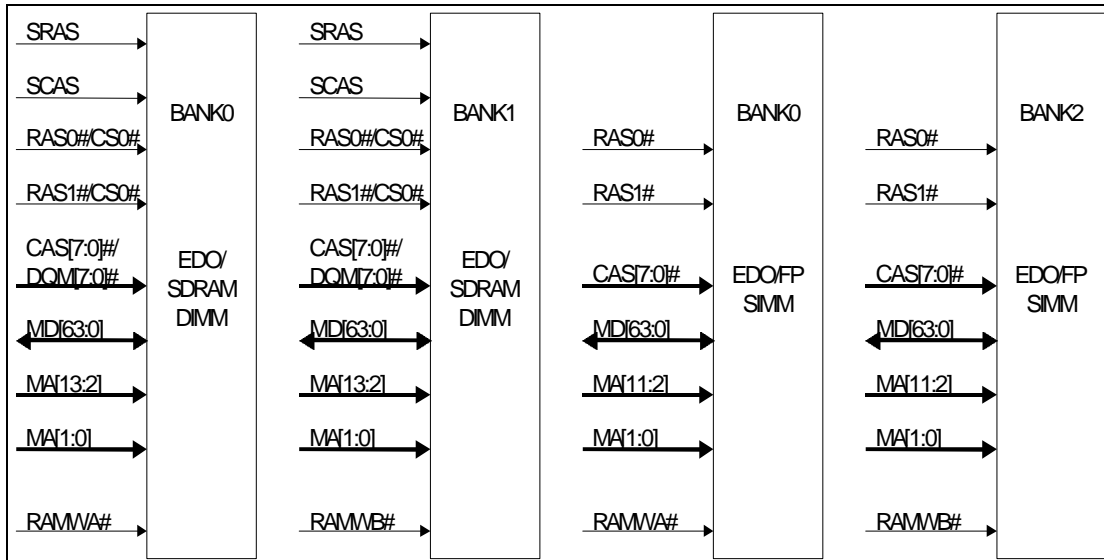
SRAS
SCAS
RAS0#/CS0#
RAS1#/CS0#
CAS[7:0]#/ DQM[7:0]#
MD[63:0]
MA[13:2]
MA[1:0]
RAMWA#

BANK0

EDO/ SDRAM DIMM

SRAS
SCAS
RAS0#/CS0#
RAS1#/CS0#
CAS[7:0]#/ DQM[7:0]#
MD[63:0]
MA[13:2]
MA[1:0]
RAMWB#

BANK1

EDO/ SDRAM DIMM

RAS0#
RAS1#
CAS[7:0]#
MD[63:0]
MA[11:2]
MA[1:0]
RAMWA#

BANK0

EDO/FP SIMM

RAS0#
RAS1#
CAS[7:0]#
MD[63:0]
MA[11:2]
MA[1:0]
RAMWB#

BANK2

EDO/FP SIMM